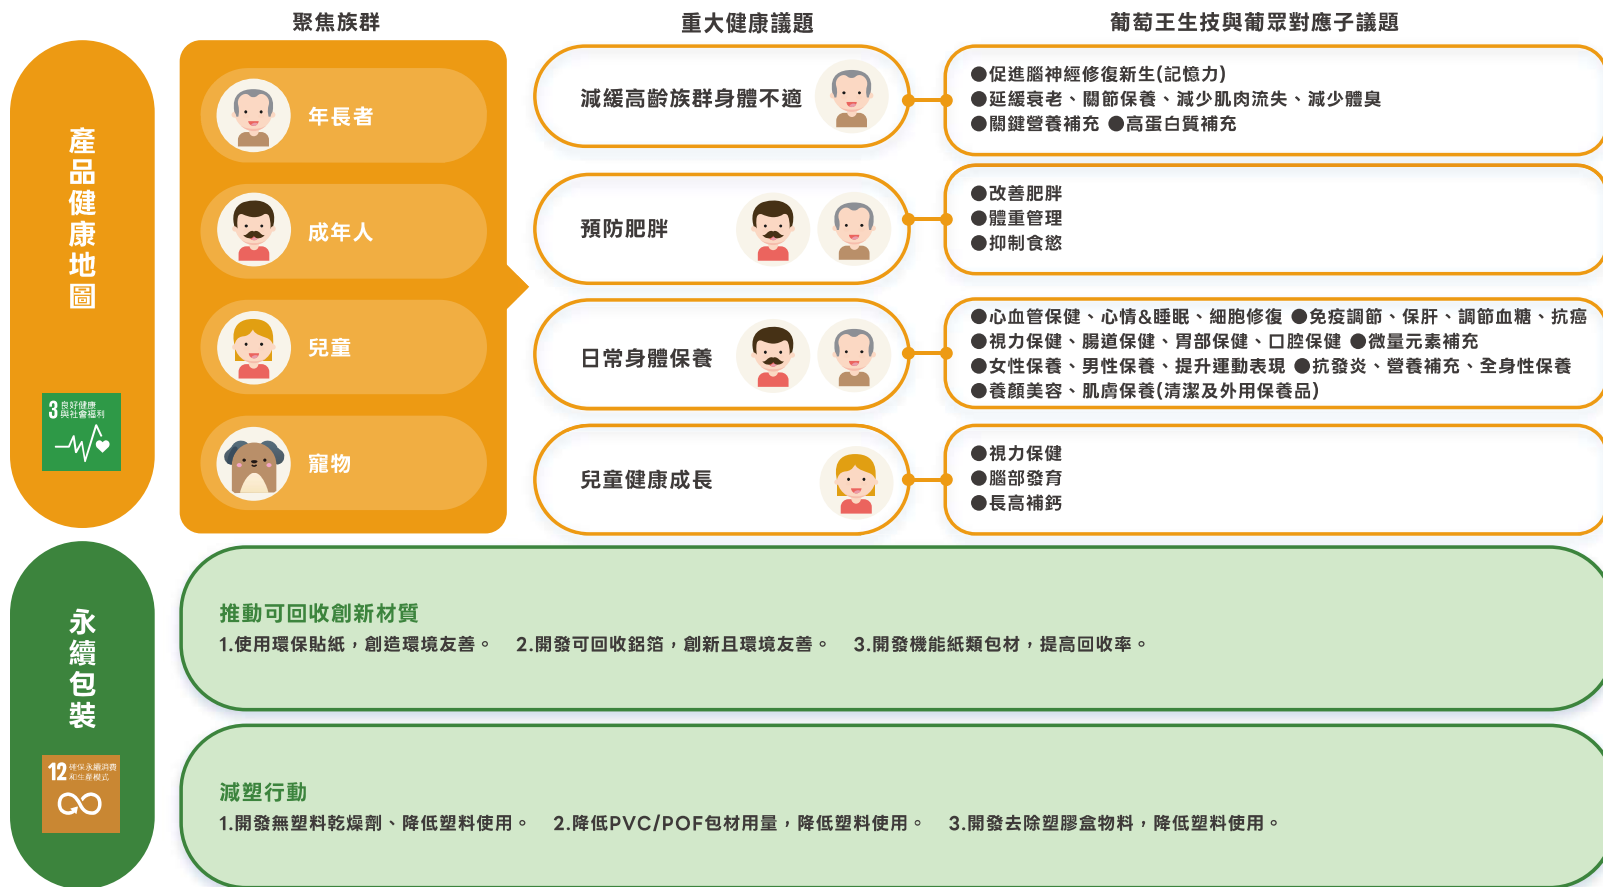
聚焦族群

重大健康議題

葡萄王生技與葡眾對應子議題

產品健康地圖

3 良好健康與社會福利

年長者

成年人

兒童

寵物

減緩高齡族群身體不適

●促進腦神經修復新生(記憶力)
●延緩衰老、關節保養、減少肌肉流失、減少體臭
●關鍵營養補充 ●高蛋白質補充

預防肥胖

●改善肥胖
●體重管理
●抑制食慾

日常身體保養

●心血管保健、心情&睡眠、細胞修復 ●免疫調節、保肝、調節血糖、抗癌
●視力保健、腸道保健、胃部保健、口腔保健 ●微量元素補充
●女性保養、男性保養、提升運動表現 ●抗發炎、營養補充、全身性保養
●養顏美容、肌膚保養(清潔及外用保養品)

兒童健康成長

●視力保健
●腦部發育
●長高補鈣

永續包裝

12 確保永續消費和生產模式

推動可回收創新材質

1.使用環保貼紙，創造環境友善。 2.開發可回收鋁箔，創新且環境友善。 3.開發機能紙類包材，提高回收率。

減塑行動

1.開發無塑料乾燥劑、降低塑料使用。 2.降低PVC/POF包材用量，降低塑料使用。 3.開發去除塑膠盒物料，降低塑料使用。